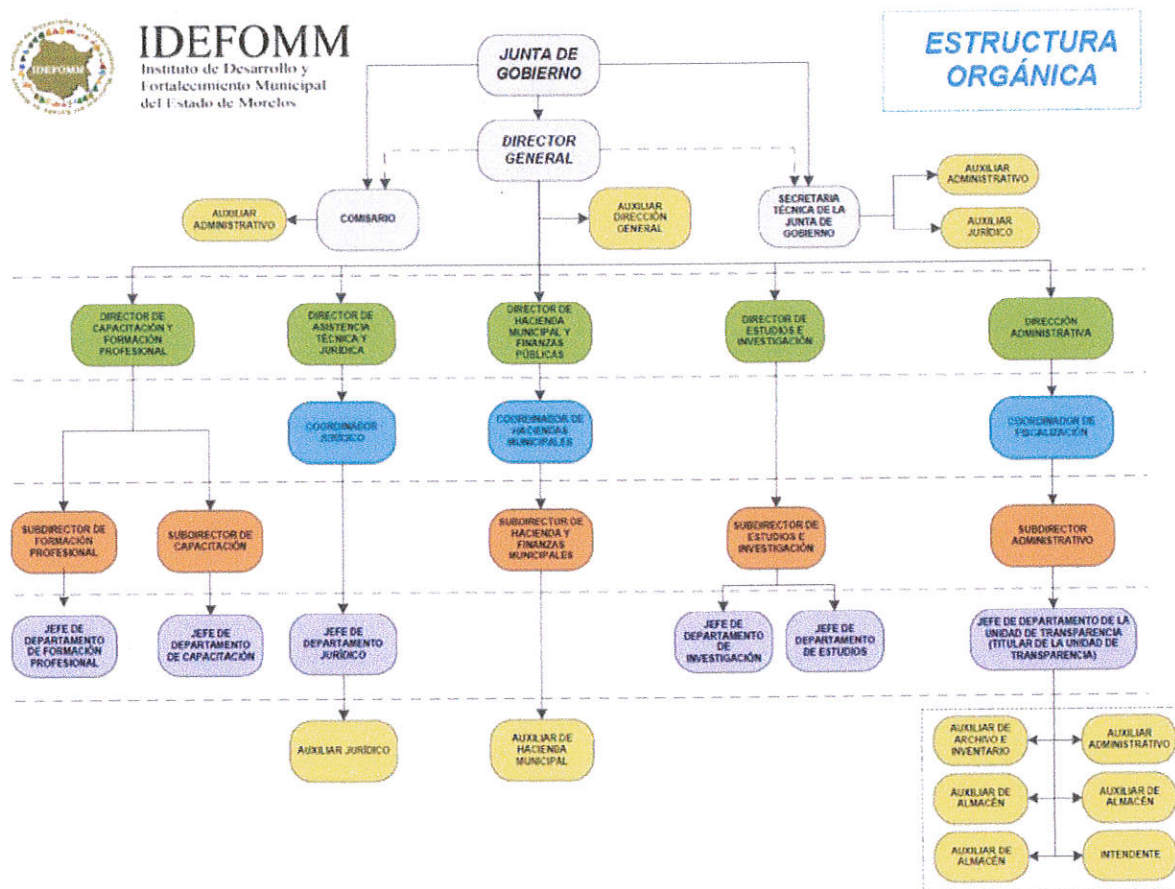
IDEFOMM
Instituto de Desarrollo y Fortalecimiento Municipal del Estado de Morelos

ESTRUCTURA ORGÁNICA

JUNTA DE GOBIERNO

DIRECTOR GENERAL

AUXILIAR ADMINISTRATIVO

COMISARIO

AUXILIAR DIRECCIÓN GENERAL

SECRETARIA TÉCNICA DE LA JUNTA DE GOBIERNO

AUXILIAR ADMINISTRATIVO

AUXILIAR JURÍDICO

DIRECTOR DE CAPACITACIÓN Y FORMACIÓN PROFESIONAL

DIRECTOR DE ASISTENCIA TÉCNICA Y JURÍDICA

DIRECTOR DE HACIENDA MUNICIPAL Y FINANZAS PÚBLICAS

DIRECTOR DE ESTUDIOS E INVESTIGACIÓN

DIRECCIÓN ADMINISTRATIVA

COORDINADOR JURÍDICO

COORDINADOR DE HACIENDAS MUNICIPALES

COORDINADOR DE FISCALIZACIÓN

SUBDIRECTOR DE FORMACIÓN PROFESIONAL

SUBDIRECTOR DE CAPACITACIÓN

SUBDIRECTOR DE HACIENDA Y FINANZAS MUNICIPALES

SUBDIRECTOR DE ESTUDIOS E INVESTIGACIÓN

SUBDIRECTOR ADMINISTRATIVO

JEFE DE DEPARTAMENTO DE FORMACIÓN PROFESIONAL

JEFE DE DEPARTAMENTO DE CAPACITACIÓN

JEFE DE DEPARTAMENTO JURÍDICO

JEFE DE DEPARTAMENTO DE INVESTIGACIÓN

JEFE DE DEPARTAMENTO DE ESTUDIOS

JEFE DE DEPARTAMENTO DE LA UNIDAD DE TRANSPARENCIA (TITULAR DE LA UNIDAD DE TRANSPARENCIA)

AUXILIAR JURÍDICO

AUXILIAR DE HACIENDA MUNICIPAL

AUXILIAR DE ARCHIVO E INVENTARIO

AUXILIAR ADMINISTRATIVO

AUXILIAR DE ALMACÉN

AUXILIAR DE ALMACÉN

AUXILIAR DE ALMACÉN

INTENDENTE